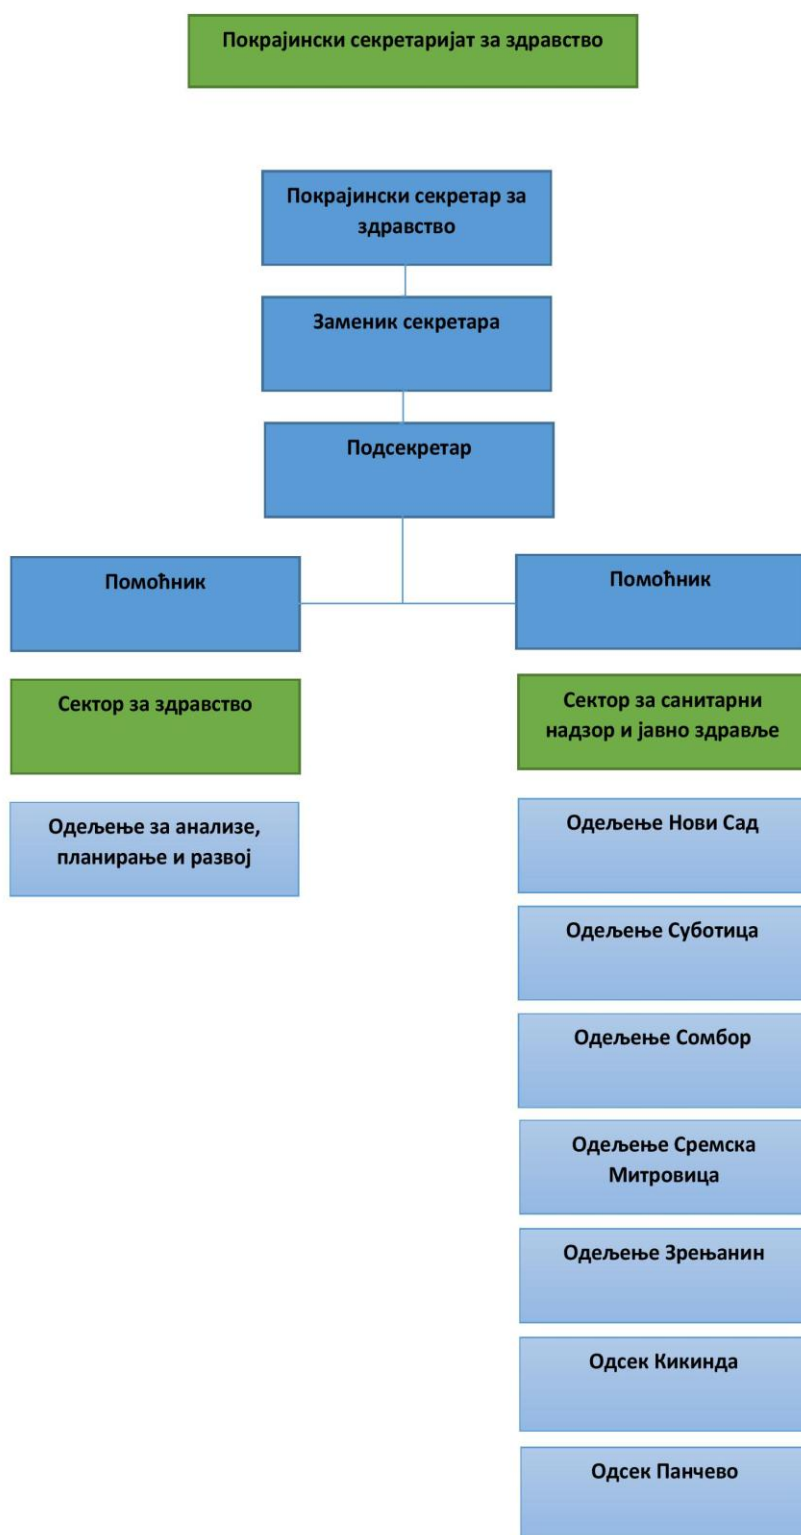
Покрајински секретаријат за здравство

Покрајински секретар за здравство

Заменик секретара

Подсекретар

Помоћник

Помоћник

Сектор за здравство

Одељење за анализе, планирање и развој

Сектор за санитарни надзор и јавно здравље

Одељење Нови Сад

Одељење Суботица

Одељење Сомбор

Одељење Сремска Митровица

Одељење Зрењанин

Одсек Кикинда

Одсек Панчево